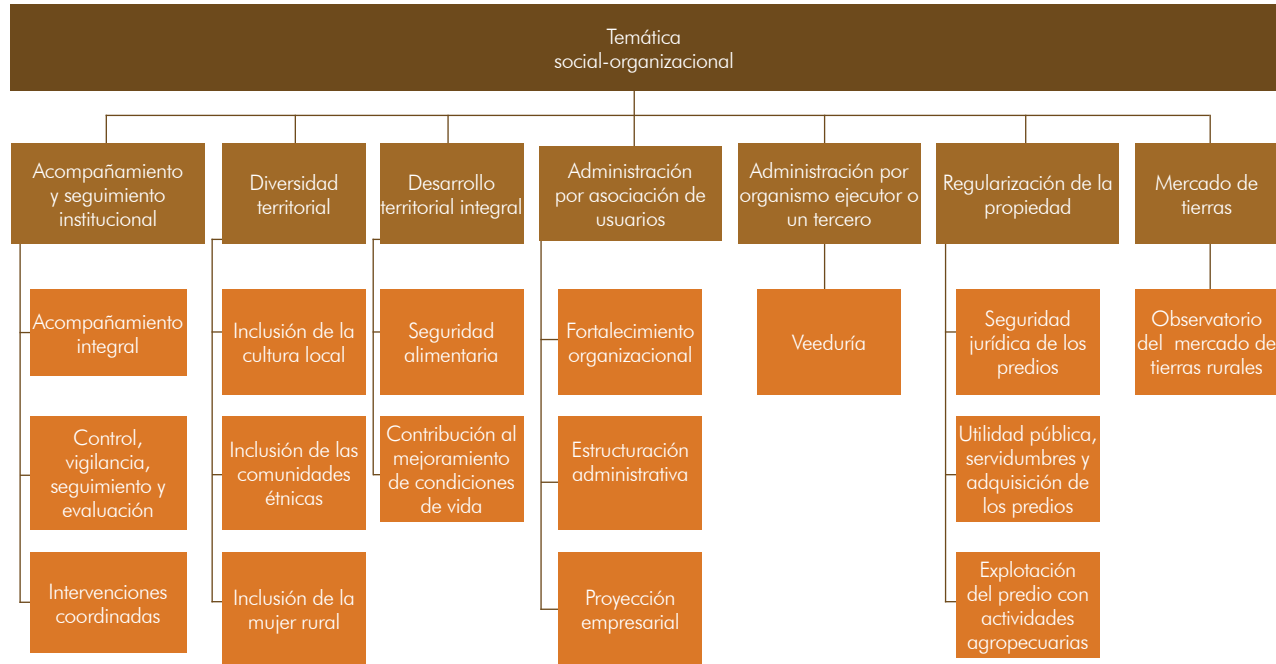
Temática
social-organizacional

Acompañamiento y seguimiento institucional

Acompañamiento integral

Control, vigilancia, seguimiento y evaluación

Intervenciones coordinadas

Diversidad territorial

Inclusión de la cultura local

Inclusión de las comunidades étnicas

Inclusión de la mujer rural

Desarrollo territorial integral

Seguridad alimentaria

Contribución al mejoramiento de condiciones de vida

Administración por asociación de usuarios

Fortalecimiento organizacional

Estructuración administrativa

Proyección empresarial

Administración por organismo ejecutor o un tercero

Veeduría

Regularización de la propiedad

Seguridad jurídica de los predios

Utilidad pública, servidumbres y adquisición de los predios

Explotación del predio con actividades agropecuarias

Mercado de tierras

Observatorio del mercado de tierras rurales